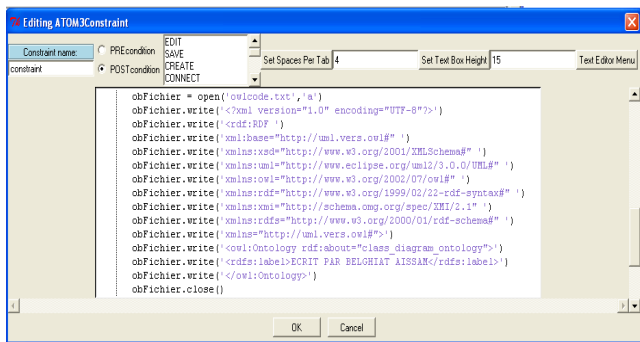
Editing ATOM3Constraint

Constraint name:
constraint
PREcondition
POSTcondition
EDIT
SAVE
CREATE
CONNECT
Set Spaces Per Tab 4
Set Text Box Height 15
Text Editor Menu

obFichier = open('owlcode.txt','a')
obFichier.write('<?xml version="1.0" encoding="UTF-8"?>')
obFichier.write('<rdf:RDF ')
obFichier.write('xml:base="http://uml.vers.owl#" ')
obFichier.write('xmlns:xsd="http://www.w3.org/2001/XMLSchema#" ')
obFichier.write('xmlns:uml="http://www.eclipse.org/uml2/3.0.0/UML#" ')
obFichier.write('xmlns:owl="http://www.w3.org/2002/07/owl#" ')
obFichier.write('xmlns:rdf="http://www.w3.org/1999/02/22-rdf-syntax#" ')
obFichier.write('xmlns:xmi="http://schema.omg.org/spec/XMI/2.1" ')
obFichier.write('xmlns:rdfs="http://www.w3.org/2000/01/rdf-schema#" ')
obFichier.write('xmlns="http://uml.vers.owl#">')
obFichier.write('<owl:Ontology rdf:about="class_diagram_ontology">')
obFichier.write('<rdfs:label>ECRIT PAR BELGHIAT AISSAM</rdfs:label>')
obFichier.write('</owl:Ontology>')
obFichier.close()

OK
Cancel